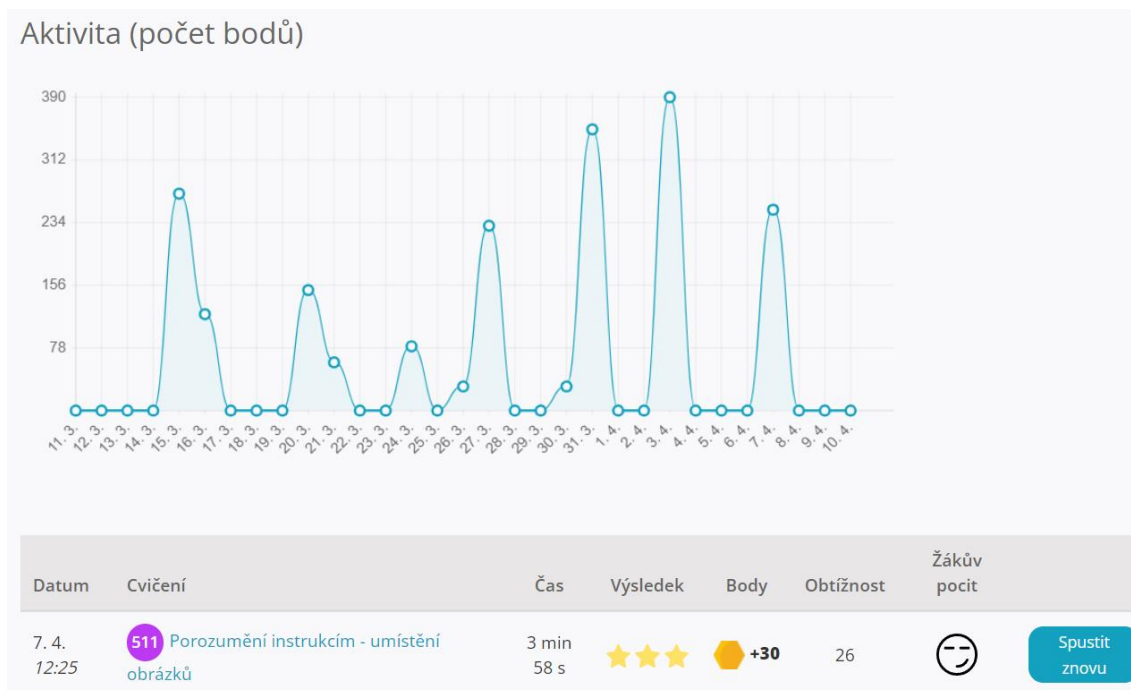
Aktivita (počet bodů)

390
312
234
156
78

11. 3. 12. 3. 13. 3. 14. 3. 15. 3. 16. 3. 17. 3. 18. 3. 19. 3. 20. 3. 21. 3. 22. 3. 23. 3. 24. 3. 25. 3. 26. 3. 27. 3. 28. 3. 29. 3. 30. 3. 31. 3. 1. 4. 2. 4. 3. 4. 4. 4. 5. 4. 6. 4. 7. 4. 8. 4. 9. 4. 10. 4.

| Datum | Cvičení | Čas | Výsledek | Body | Obtížnost | Žákův pocit | |
|---|---|---|---|---|---|---|---|
| 7. 4. 12:25 | 511 Porozumění instrukcím - umístění obrázků | 3 min 58 s | | +30 | 26 | | Spustit znovu |